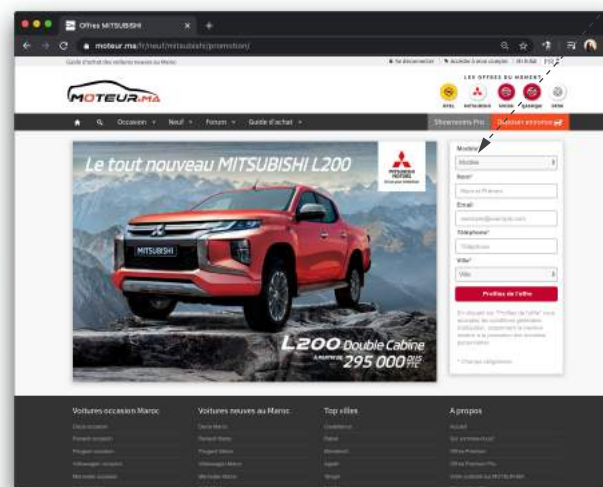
Offres MITSUBISHI

moteur.ma/fr/neuf/mitsubishi/promotion/

Guide d'achat des voitures neuves au Maroc

Se déconnecter | Accéder à mon compte | Hi Ik Ikk | FR

MOTEUR.MA

LES OFFRES DU MOMENT

OPEL MITSUBISHI SUZUKI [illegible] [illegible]

Occasion Neuf Forum Guide d'achat

Showrooms Pro

Déposer une annonce

Le tout nouveau MITSUBISHI L200

MITSUBISHI MOTORS

MITSUBISHI

L200 Double Cabine

À PARTIR DE 295 000 DHS TTC

Modèle*

Modèle

Nom*

Nom et Prénom

Email

Téléphone*

Téléphone

Ville*

Ville

Profitez de l'offre

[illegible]

* Champs obligatoires

Voitures occasion Maroc

Voitures neuves au Maroc

Top villes

A propos